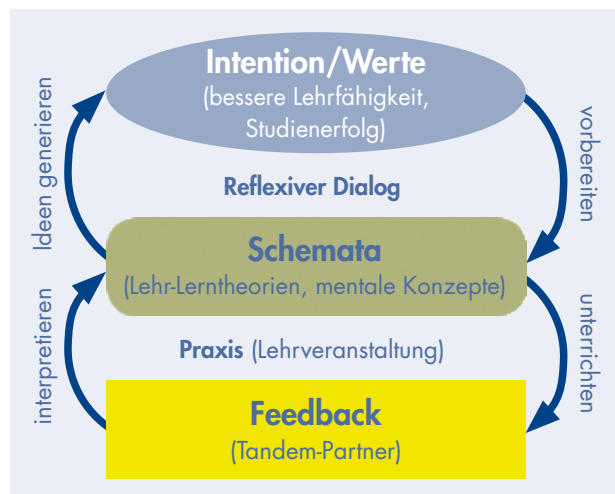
Intention/Werte
(bessere Lehrfähigkeit, Studienerfolg)

Ideen generieren

vorbereiten

Reflexiver Dialog

Schemata
(Lehr-Lerntheorien, mentale Konzepte)

interpretieren

unterrichten

Praxis (Lehrveranstaltung)

Feedback
(Tandem-Partner)